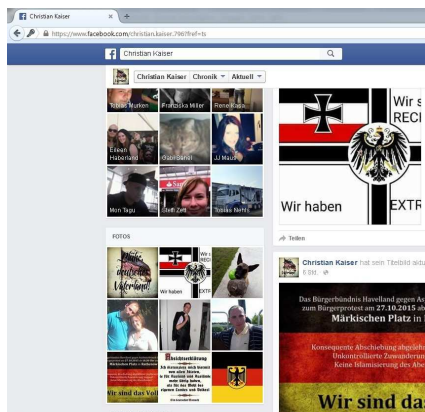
Christian Kaiser
https://www.facebook.com/christian.kaiser.798?fref=ts
Christian Kaiser
Christian Kaiser | Chronik | Aktuell
Tobias Murken | Franziska Miller | Rene Kaba
Eileen Haberland | Gabi Senel | JJ Maus
Mon Tapu | Steffi Zett | Tobias Nehm
FOTOS
Ich liebe mein deutsches Vaterland!
Wir haben
Wir sind das Vol
Wir s
REC
Wir haben
EXTR
Teilen
Christian Kaiser hat sein Titelbild aktual
6. Std.
Das Bürgerbündnis Havelland gegen As
zum Bürgerprotest am 27.10.2015 ab
Märkischen Platz in
Konsequente Abschiebung abgele
Unkontrollierte Zuwander
Keine Islamisierung des Abe
Wir sind das